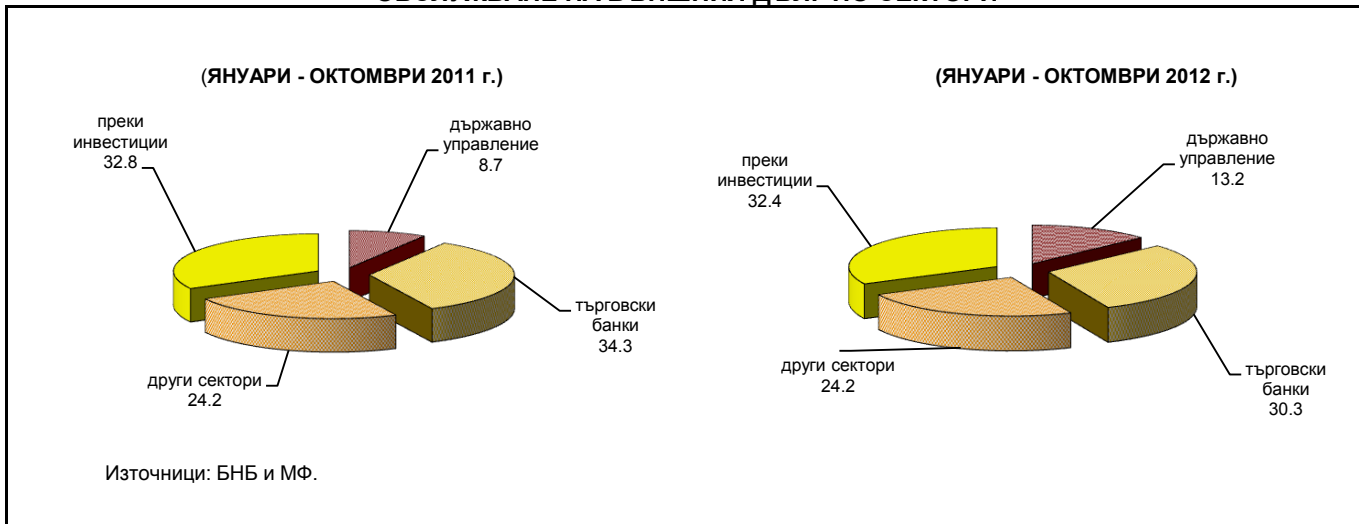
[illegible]

(ЯНУАРИ - ОКТОМВРИ 2011 г.)

преки инвестиции 32.8

държавно управление 8.7

търговски банки 34.3

други сектори 24.2

(ЯНУАРИ - ОКТОМВРИ 2012 г.)

преки инвестиции 32.4

държавно управление 13.2

търговски банки 30.3

други сектори 24.2

Източници: БНБ и МФ.